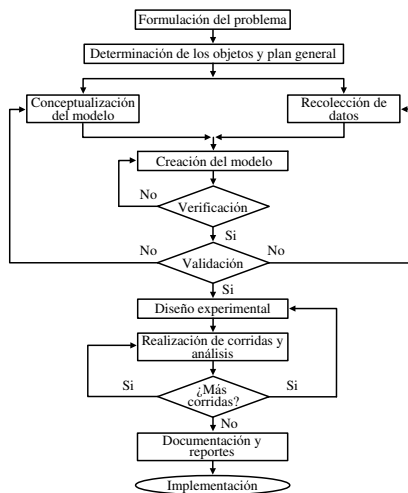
Formulación del problema

Determinación de los objetos y plan general

Conceptualización del modelo

Recolección de datos

Creación del modelo

No

Verificación

Si

No

Validación

No

Si

Diseño experimental

Realización de corridas y análisis

Si

¿Más corridas?

Si

No

Documentación y reportes

Implementación